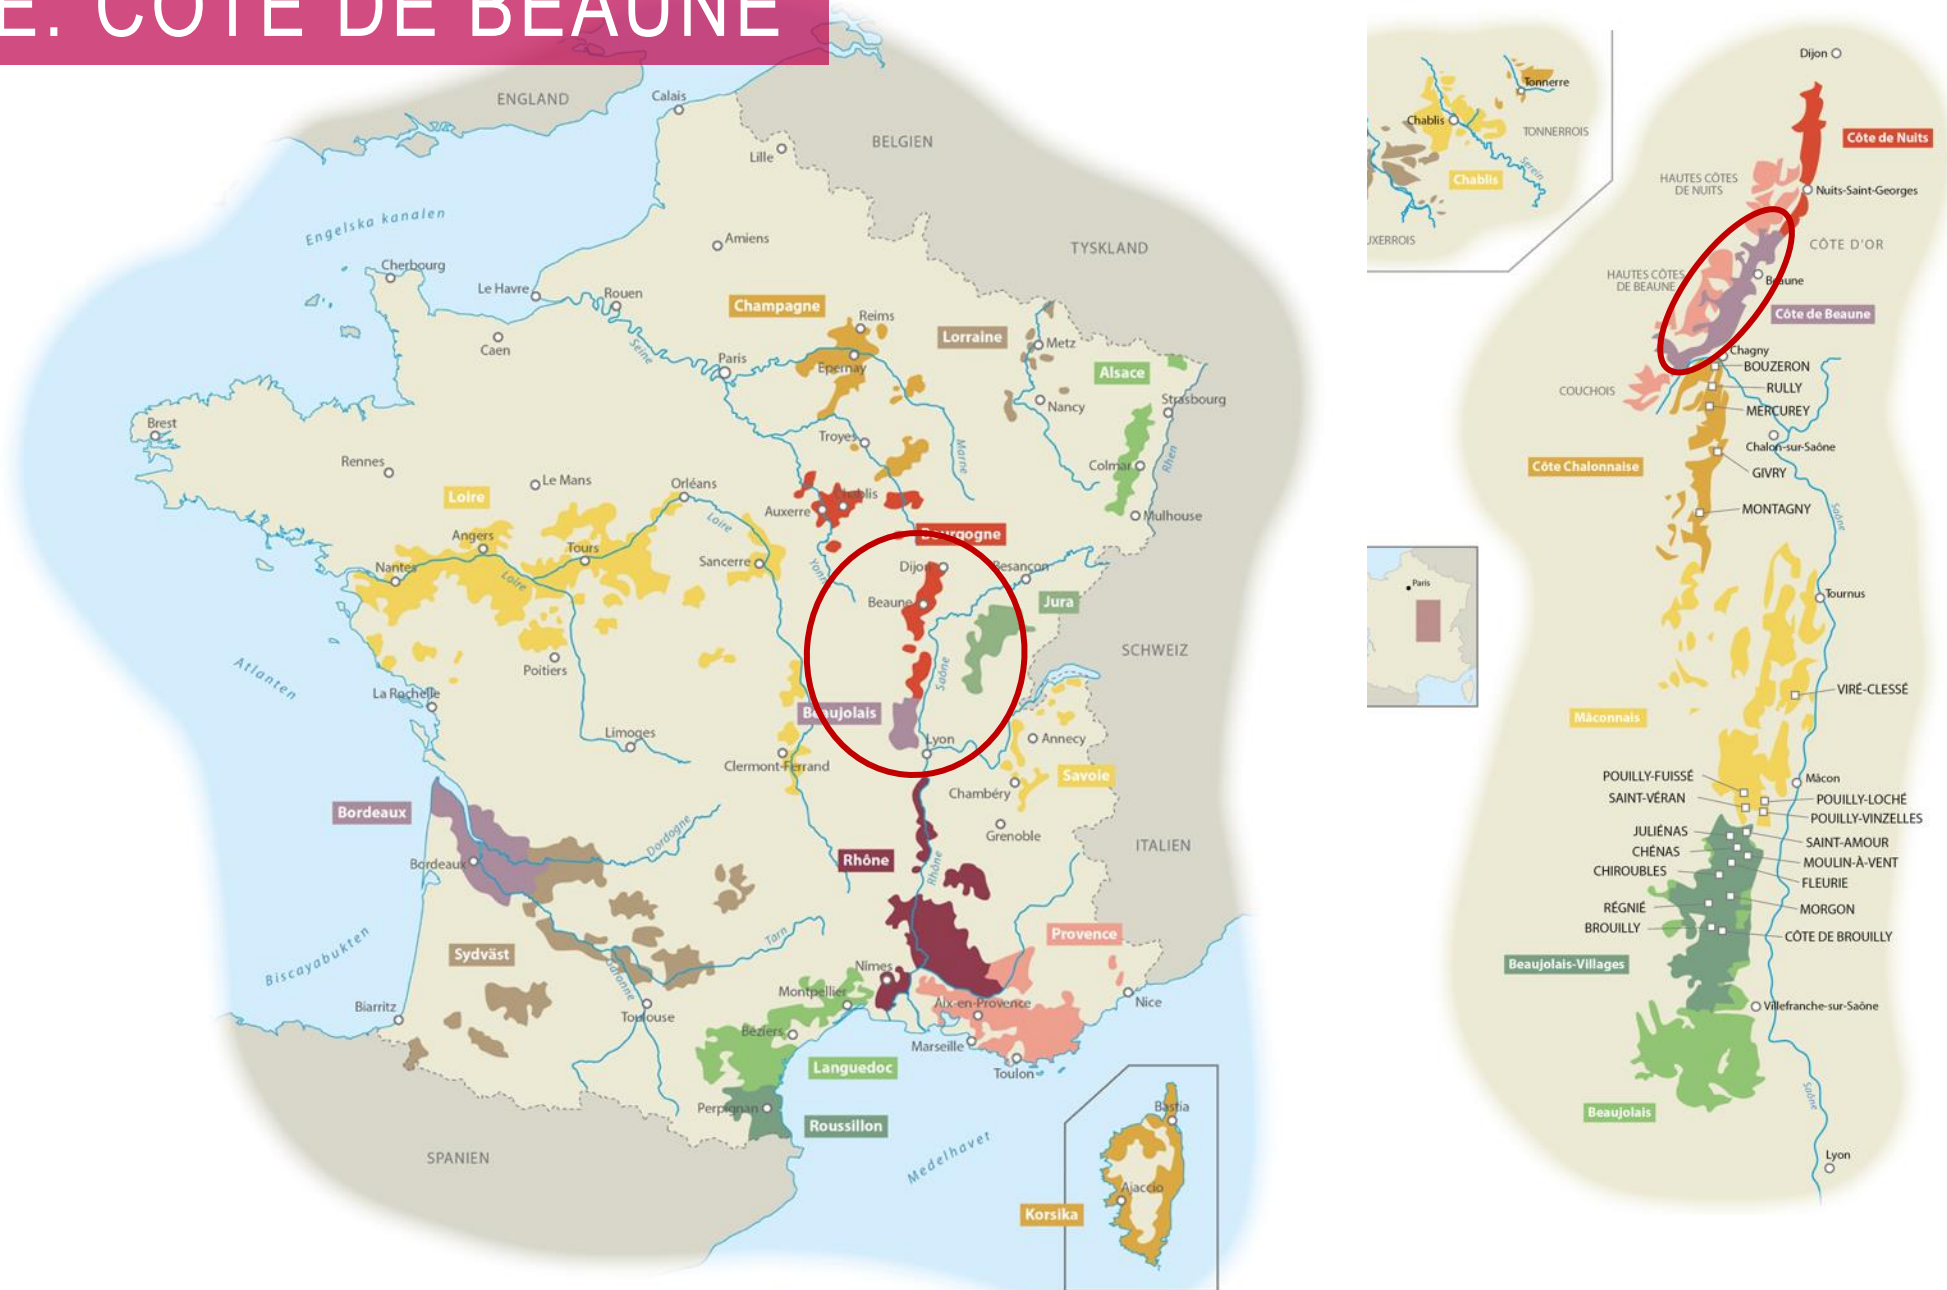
E. CÔTE DE BEAUNE

ENGLAND
Calais
BELGIEN
Lille
Engelska kanalen
Amiens
TYSKLAND
Cherbourg
Le Havre
Rouen
Champagne
Reims
Lorraine
Caen
Seine
Paris
Epernay
Metz
Alsace
Nancy
Strasbourg
Brest
Troyes
Marne
Rennes
Le Mans
Orléans
Colmar
Rhen
Loire
Chablis
Auxerre
Mulhouse
Angers
Tours
Loire
Bourgogne
Nantes
Loire
Sancerre
Yonne
Dijon
Besançon
Beaune
Jura
SCHWEIZ
Saône
Poitiers
Atlanten
La Rochelle
Beaujolais
Limoges
Lyon
Annecy
Clermont-Ferrand
Savoie
Chambéry
Bordeaux
Dordogne
Grenoble
ITALIEN
Bordeaux
Rhône
Rhône
Sydväst
Provence
Tarn
Biscayabukten
Nîmes
Garonne
Montpellier
Aix-en-Provence
Nice
Biarritz
Toulouse
Béziers
Marseille
Languedoc
Toulon
Perpignan
Bastia
Roussillon
SPANIEN
Medelhavet
Ajaccio
Korsika

Tonnerre
Chablis
TONNERROIS
Chablis
Serein
XERROIS

Dijon
Côte de Nuits
HAUTES CÔTES DE NUITS
Nuits-Saint-Georges
CÔTE D'OR
HAUTES CÔTES DE BEAUNE
Beaune
Côte de Beaune
Chagny
BOUZERON
COUCHOIS
RULLY
MERCUREY
Chalon-sur-Saône
Côte Chalonnaise
GIVRY
MONTAGNY
Saône
Paris
Tournus
VIRÉ-CLESSÉ
Mâconnais
POUILLY-FUISSÉ
Mâcon
SAINT-VÉRAN
POUILLY-LOCHÉ
POUILLY-VINZELLES
JULIÉNAS
SAINT-AMOUR
CHÉNAS
MOULIN-À-VENT
CHIROUBLES
FLEURIE
RÉGNIÉ
MORGON
BROUILLY
CÔTE DE BROUILLY
Beaujolais-Villages
Villefranche-sur-Saône
Saône
Beaujolais
Lyon